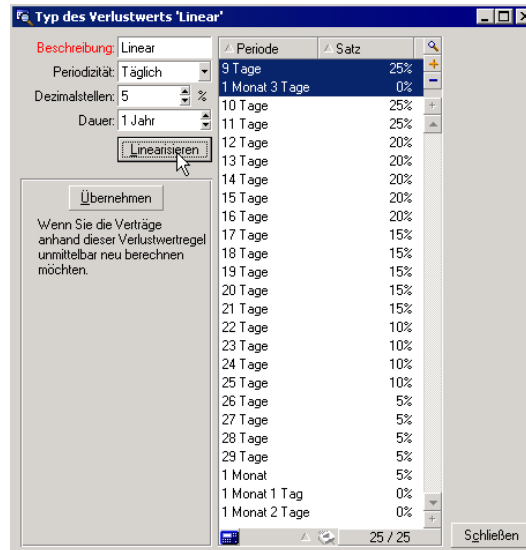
Typ des Verlustwerts 'Linear'

Beschreibung: Linear
Periodizität: Täglich
Dezimalstellen: 5 %
Dauer: 1 Jahr

Linearisieren

Übernehmen

Wenn Sie die Verträge anhand dieser Verlustwertregel unmittelbar neu berechnen möchten.

| Periode | Satz |
|---|---|
| 9 Tage | 25% |
| 1 Monat 3 Tage | 0% |
| 10 Tage | 25% |
| 11 Tage | 25% |
| 12 Tage | 20% |
| 13 Tage | 20% |
| 14 Tage | 20% |
| 15 Tage | 20% |
| 16 Tage | 20% |
| 17 Tage | 15% |
| 18 Tage | 15% |
| 19 Tage | 15% |
| 20 Tage | 15% |
| 21 Tage | 15% |
| 22 Tage | 10% |
| 23 Tage | 10% |
| 24 Tage | 10% |
| 25 Tage | 10% |
| 26 Tage | 5% |
| 27 Tage | 5% |
| 28 Tage | 5% |
| 29 Tage | 5% |
| 1 Monat | 5% |
| 1 Monat 1 Tag | 0% |
| 1 Monat 2 Tage | 0% |

25 / 25

Schließen